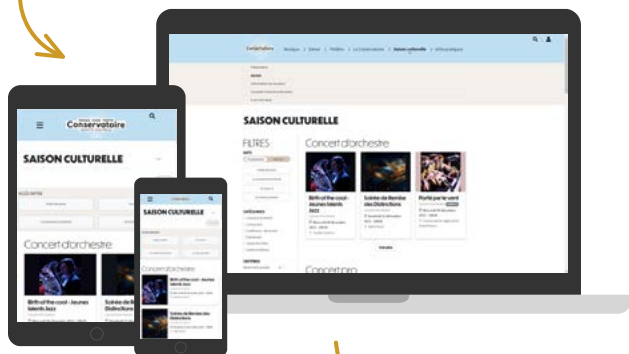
Conservatoire

SAISON CULTURELLE

Concert d'orchestre

Birth of the cool - Jeunes talents Jazz

Soirée de Remise des Distinctions

SAISON CULTURELLE

Concert d'orchestre

SAISON CULTURELLE

FILTRES

Concert d'orchestre

Birth of the cool - Jeunes talents Jazz

Soirée de Remise des Distinctions

Porté par le vent

Concert pro